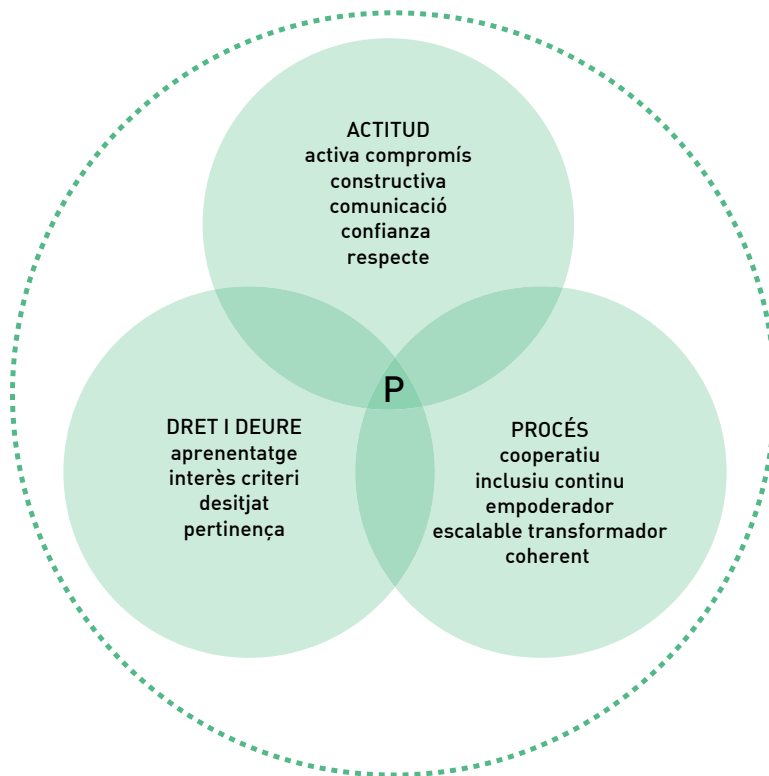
ACTITUD
activa compromís
constructiva
comunicació
confianza
respecte

P

DRET I DEURE
aprenentatge
interès criteri
desitjat
pertinença

PROCÉS
cooperatiu
inclusiu continu
empoderador
escalable transformador
coherent